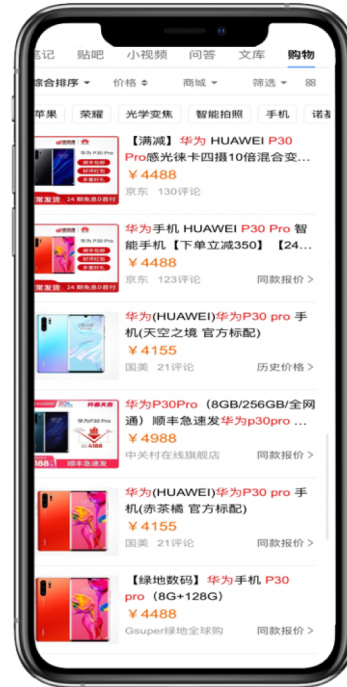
笔记 贴吧 小视频 问答 文库 购物

综合排序 价格 商城 筛选 88

苹果 荣耀 光学变焦 智能拍照 手机 诺基

【满减】华为 HUAWEI P30 Pro感光徕卡四摄10倍混合变...
￥4488
京东 130评论

华为手机 HUAWEI P30 Pro 智能手机【下单立减350】【24...
￥4488
京东 123评论 同款报价

华为(HUAWEI)华为P30 pro 手机(天空之境 官方标配)
￥4155
国美 21评论 历史价格

华为P30Pro（8GB/256GB/全网通）顺丰急速发华为p30pro...
￥4988
中关村在线旗舰店 同款报价

华为(HUAWEI)华为P30 pro 手机(赤茶橘 官方标配)
￥4155
国美 21评论 同款报价

【绿地数码】华为手机 P30 pro（8G+128G）
￥4488
Gsuper绿地全球购 同款报价